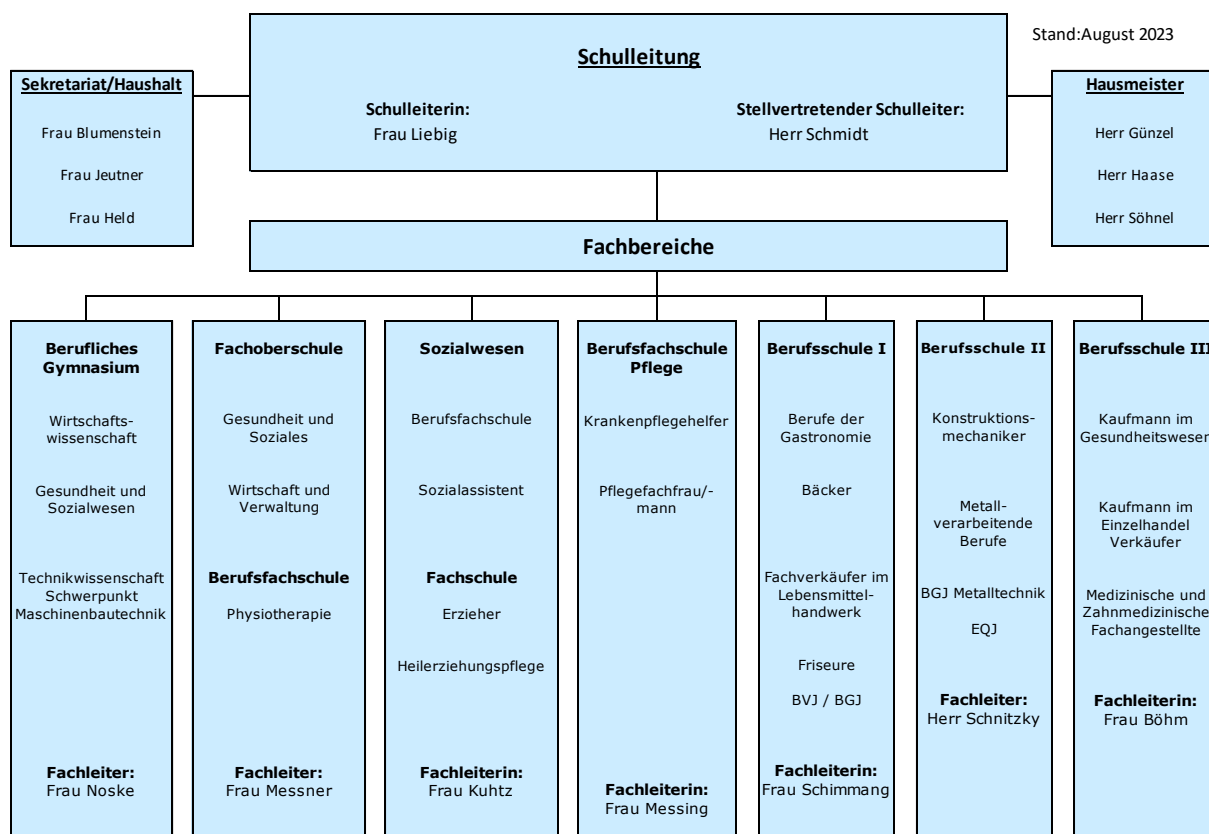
Stand:August 2023

**Schulleitung**

Schulleiterin:
Frau Liebig

Stellvertretender Schulleiter:
Herr Schmidt

**Sekretariat/Haushalt**

Frau Blumenstein

Frau Jeutner

Frau Held

**Hausmeister**

Herr Günzel

Herr Haase

Herr Söhnel

**Fachbereiche**

**Berufliches Gymnasium**

Wirtschaftswissenschaft

Gesundheit und Sozialwesen

Technikwissenschaft Schwerpunkt Maschinenbautechnik

**Fachleiter:**
Frau Noske

**Fachoberschule**

Gesundheit und Soziales

Wirtschaft und Verwaltung

**Berufsfachschule**

Physiotherapie

**Fachleiter:**
Frau Messner

**Sozialwesen**

Berufsfachschule

Sozialassistent

**Fachschule**

Erzieher

Heilerziehungspflege

**Fachleiterin:**
Frau Kuhtz

**Berufsfachschule Pflege**

Krankenpflegehelfer

Pflegefachfrau/-mann

**Fachleiterin:**
Frau Messing

**Berufsschule I**

Berufe der Gastronomie

Bäcker

Fachverkäufer im Lebensmittelhandwerk

Friseure

BVJ / BGJ

**Fachleiterin:**
Frau Schimmang

**Berufsschule II**

Konstruktionsmechaniker

Metallverarbeitende Berufe

BGJ Metalltechnik

EQJ

**Fachleiter:**
Herr Schnitzky

**Berufsschule III**

Kaufmann im Gesundheitswesen

Kaufmann im Einzelhandel Verkäufer

Medizinische und Zahnmedizinische Fachangestellte

**Fachleiterin:**
Frau Böhm